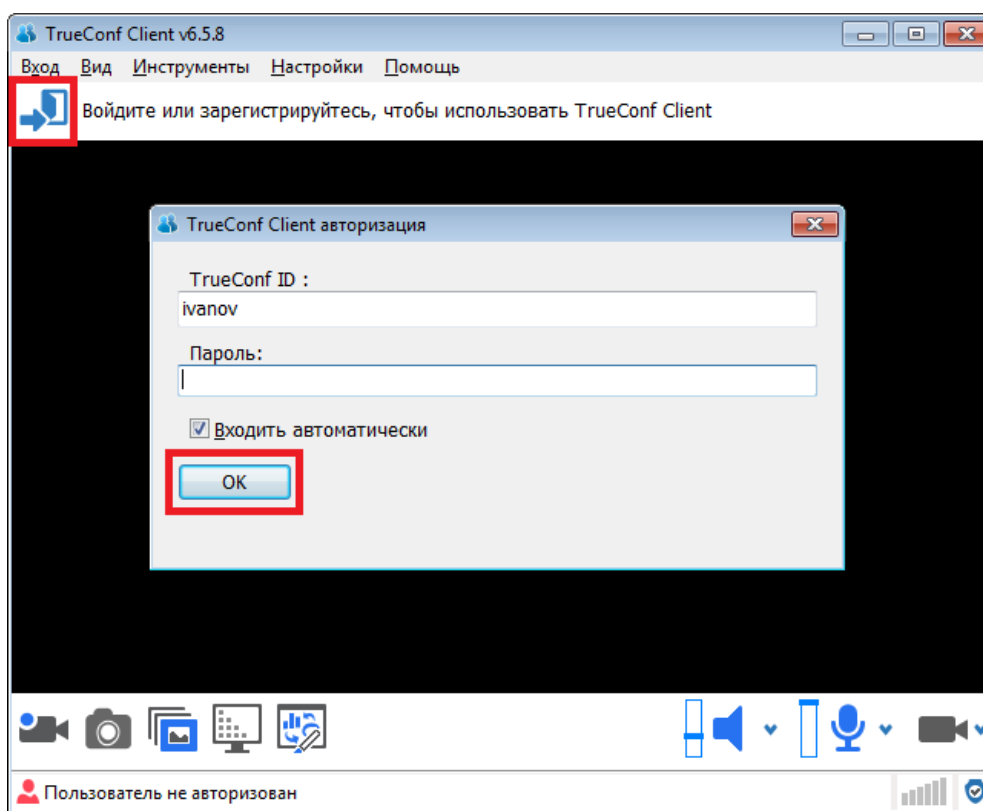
TrueConf Client v6.5.8

Вход Вид Инструменты Настройки Помощь

Войдите или зарегистрируйтесь, чтобы использовать TrueConf Client

TrueConf Client авторизация

TrueConf ID :

ivanov

Пароль:

Входить автоматически

OK

Пользователь не авторизован